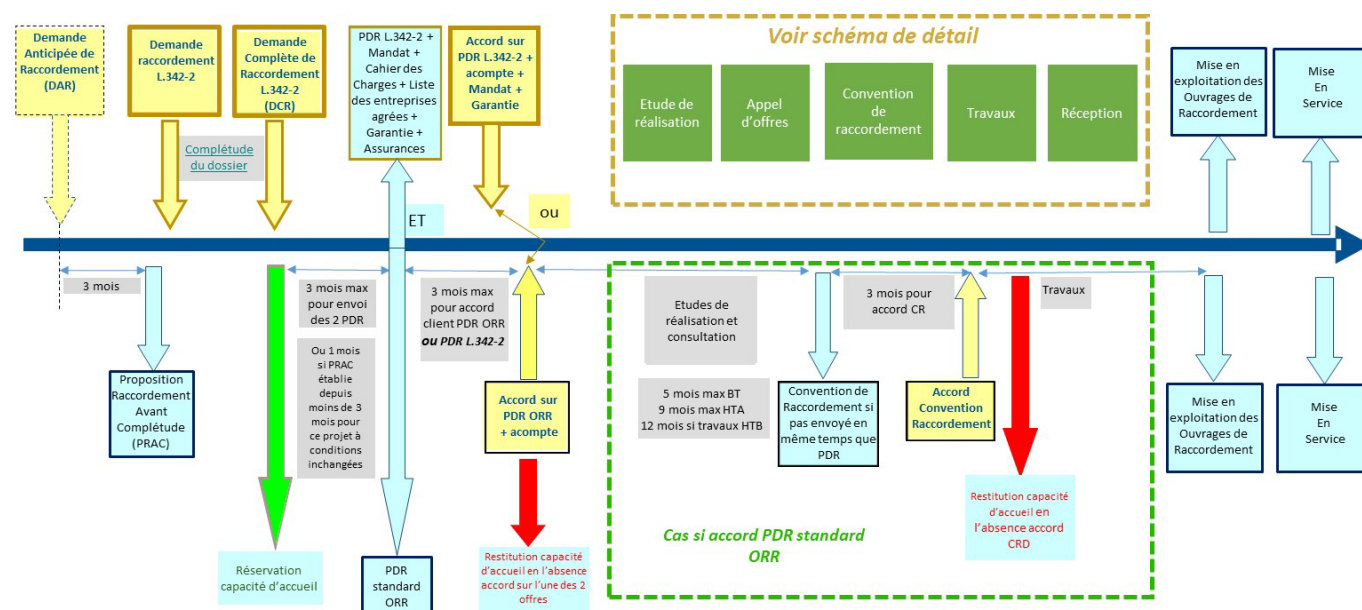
Demande Anticipée de Raccordement (DAR)

Demande raccordement L.342-2

Demande Complète de Raccordement L.342-2 (DCR)

PDR L.342-2 + Mandat + Cahier des Charges + Liste des entreprises agrées + Garantie + Assurances

Accord sur PDR L.342-2 + acompte + Mandat + Garantie

Voir schéma de détail

Etude de réalisation

Appel d'offres

Convention de raccordement

Travaux

Réception

Mise en exploitation des Ouvrages de Raccordement

Mise En Service

Complétude du dossier

ET

ou

3 mois

3 mois max pour envoi des 2 PDR

Ou 1 mois si PRAC établie depuis moins de 3 mois pour ce projet à conditions inchangées

3 mois max pour accord client PDR ORR ou PDR L.342-2

Etudes de réalisation et consultation

3 mois pour accord CR

Travaux

Proposition Raccordement Avant Complétude (PRAC)

Accord sur PDR ORR + acompte

5 mois max BT
9 mois max HTA
12 mois si travaux HTB

Convention de Raccordement si pas envoyé en même temps que PDR

Accord Convention Raccordement

Mise en exploitation des Ouvrages de Raccordement

Mise En Service

Restitution capacité d'accueil en l'absence accord CRD

Cas si accord PDR standard ORR

Réservation capacité d'accueil

PDR standard ORR

Restitution capacité d'accueil en l'absence accord sur l'une des 2 offres